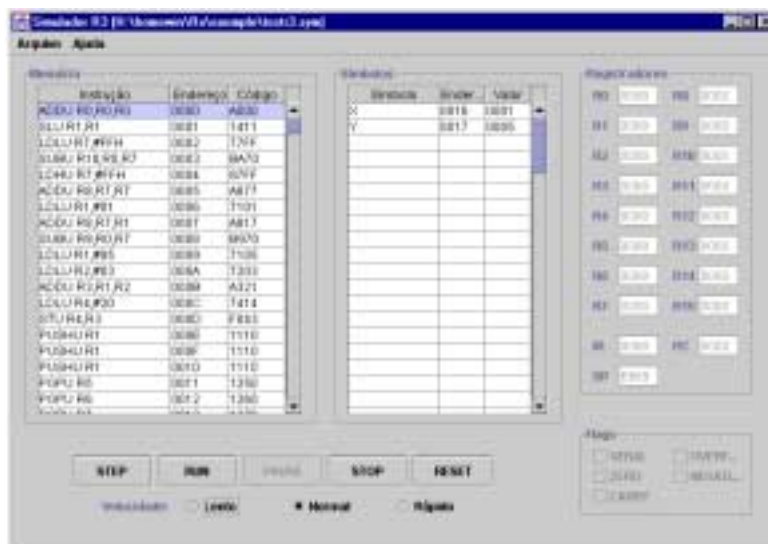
Simulador R3 [N:\home\...\example\teste3.sym]

Arquivo Ajuda

Memória

| Instrução | Endereço | Código |
|---|---|---|
| ADDU R0,R0,R0 | 0000 | A000 |
| SLLI R1,R1 | 0001 | 1411 |
| LDLU R7,#FFH | 0002 | 77FF |
| SUBU R10,R0,R7 | 0003 | BA70 |
| LDHU R7,#FFH | 0004 | 67FF |
| ADDU R8,R7,R7 | 0005 | A877 |
| LDLU R1,#01 | 0006 | 7101 |
| ADDU R8,R7,R1 | 0007 | A817 |
| SUBU R9,R0,R7 | 0008 | B970 |
| LDLU R1,#05 | 0009 | 7105 |
| LDLU R2,#03 | 000A | 7203 |
| ADDU R3,R1,R2 | 000B | A321 |
| LDLU R4,#20 | 000C | 7414 |
| STU R4,R3 | 000D | F843 |
| PUSHU R1 | 000E | 1110 |
| PUSHU R1 | 000F | 1110 |
| PUSHU R1 | 0010 | 1110 |
| POPU R5 | 0011 | 1250 |
| POPU R6 | 0012 | 1260 |

Símbolos

| Símbolo | Ender. | Valor |
|---|---|---|
| X | 0016 | 0001 |
| Y | 0017 | 0005 |

Registradores

R0 0000 R8 0000
R1 0000 R9 0000
R2 0000 R10 0000
R3 0000 R11 0000
R4 0000 R12 0000
R5 0000 R13 0000
R6 0000 R14 0000
R7 0000 R15 0000
IR 0000 PC 0000
SP 0000

Flags
SINAL OVERF...
ZERO NEGATI...
CARRY

STEP RUN PAUSE STOP RESET

Velocidade Lento Normal Rápido